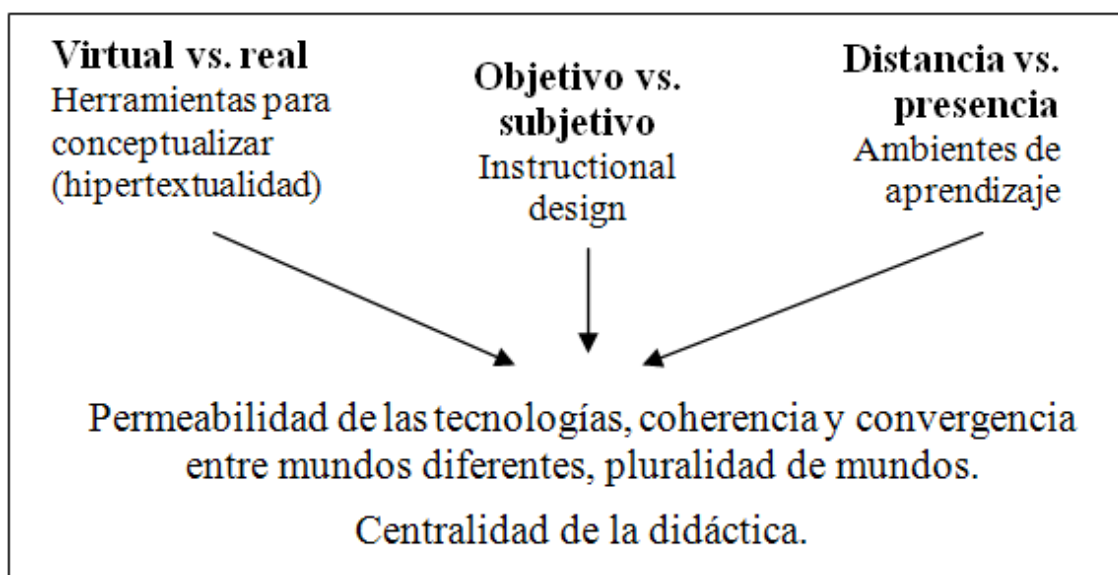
**Virtual vs. real**
Herramientas para conceptualizar (hipertextualidad)

**Objetivo vs. subjetivo**
Instructional design

**Distancia vs. presencia**
Ambientes de aprendizaje

Permeabilidad de las tecnologías, coherencia y convergencia entre mundos diferentes, pluralidad de mundos.

Centralidad de la didáctica.